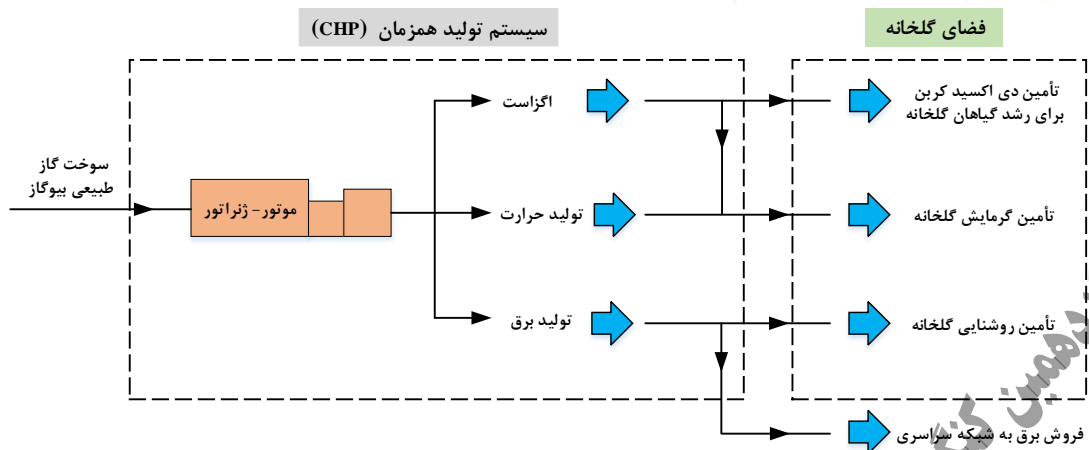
سیستم تولید همزمان (CHP)

فضای گلخانه

سوخت گاز طبیعی بیوگاز

موتور- ژنراتور

اگزاست

تولید حرارت

تولید برق

تأمین دی اکسید کربن برای رشد گیاهان گلخانه

تأمین گرمایش گلخانه

تأمین روشنایی گلخانه

فروش برق به شبکه سراسری